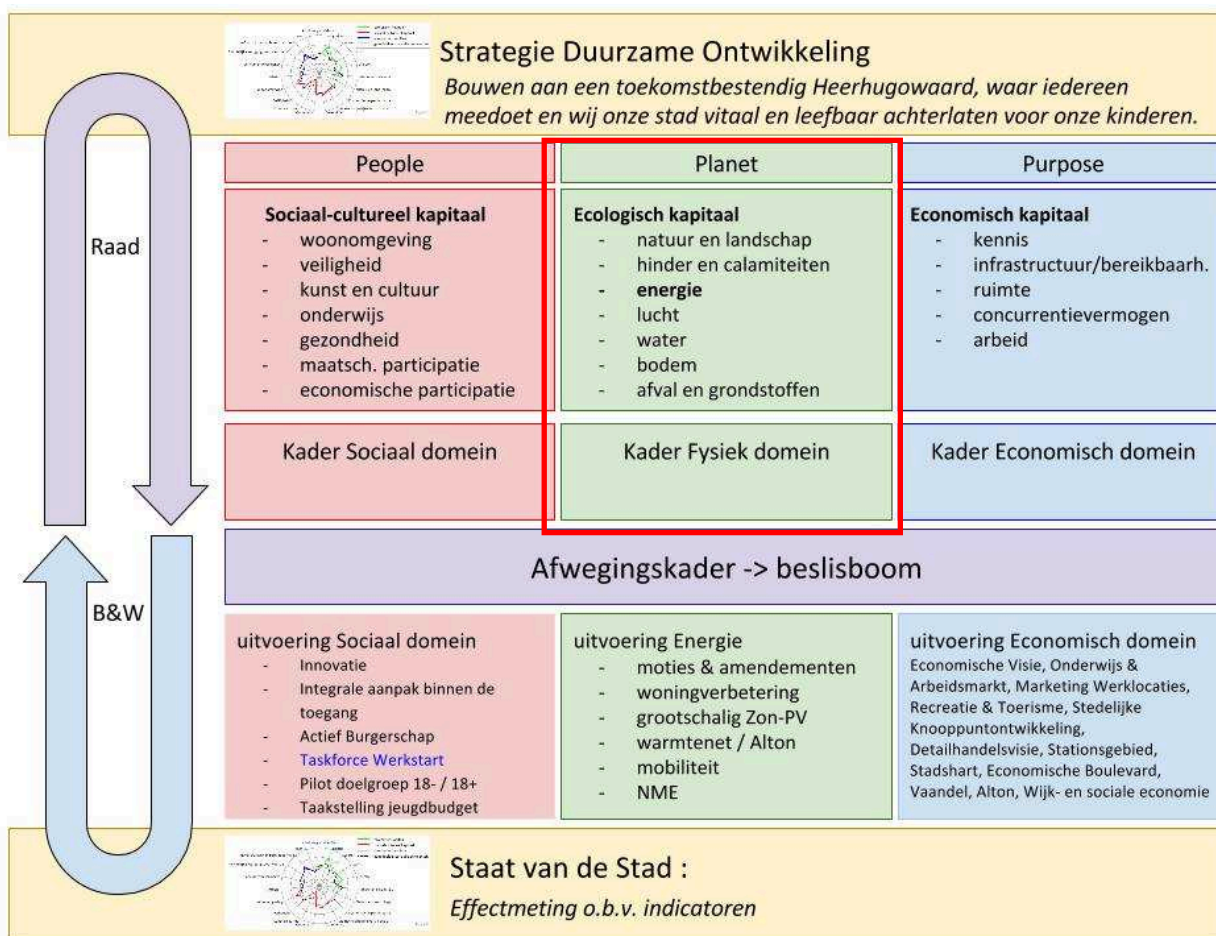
Strategie Duurzame Ontwikkeling
*Bouwen aan een toekomstbestendig Heerhugowaard, waar iedereen meedoet en wij onze stad vitaal en leefbaar achterlaten voor onze kinderen.*

Raad

| People | Planet | Purpose |
|---|---|---|
| **Sociaal-cultureel kapitaal**<br>- woonomgeving<br>- veiligheid<br>- kunst en cultuur<br>- onderwijs<br>- gezondheid<br>- maatsch. participatie<br>- economische participatie | **Ecologisch kapitaal**<br>- natuur en landschap<br>- hinder en calamiteiten<br>- **energie**<br>- lucht<br>- water<br>- bodem<br>- afval en grondstoffen | **Economisch kapitaal**<br>- kennis<br>- infrastructuur/bereikbaarh.<br>- ruimte<br>- concurrentievermogen<br>- arbeid |
| Kader Sociaal domein | Kader Fysiek domein | Kader Economisch domein |

Afwegingskader -> beslisboom

B&W

| uitvoering Sociaal domein | uitvoering Energie | uitvoering Economisch domein |
|---|---|---|
| - Innovatie<br>- Integrale aanpak binnen de toegang<br>- Actief Burgerschap<br>- Taskforce Werkstart<br>- Pilot doelgroep 18- / 18+<br>- Taakstelling jeugdbudget | - moties & amendementen<br>- woningverbetering<br>- grootschalig Zon-PV<br>- warmtenet / Alton<br>- mobiliteit<br>- NME | Economische Visie, Onderwijs & Arbeidsmarkt, Marketing Werklocaties, Recreatie & Toerisme, Stedelijke Knooppuntontwikkeling, Detailhandelsvisie, Stationsgebied, Stadshart, Economische Boulevard, Vaandel, Alton, Wijk- en sociale economie |

Staat van de Stad :
*Effectmeting o.b.v. indicatoren*